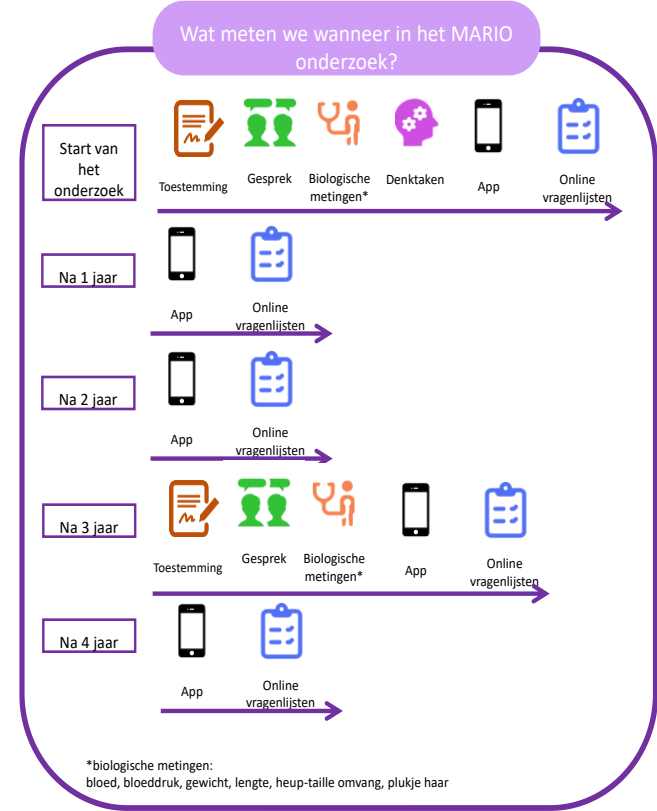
Wat meten we wanneer in het MARIO onderzoek?

Start van het onderzoek

Toestemming

Gesprek

Biologische metingen*

Denktaken

App

Online vragenlijsten

Na 1 jaar

App

Online vragenlijsten

Na 2 jaar

App

Online vragenlijsten

Na 3 jaar

Toestemming

Gesprek

Biologische metingen*

App

Online vragenlijsten

Na 4 jaar

App

Online vragenlijsten

*biologische metingen:
bloed, bloeddruk, gewicht, lengte, heup-taille omvang, plukje haar